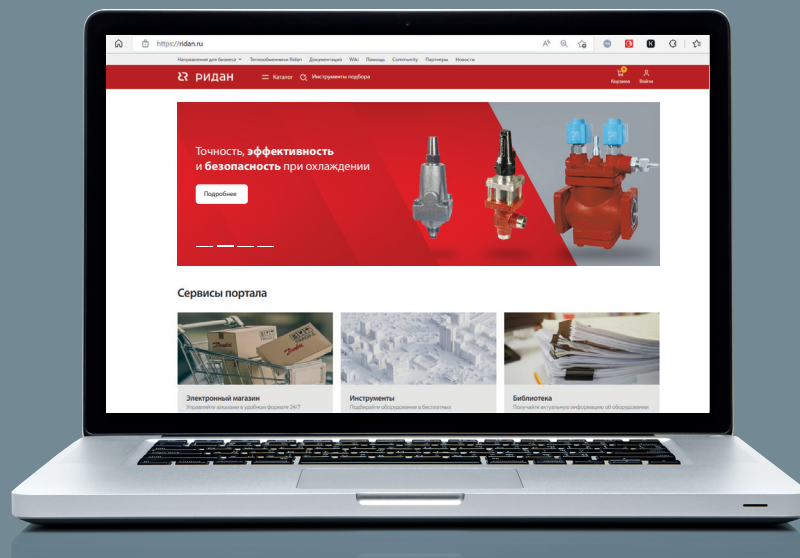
https://ridan.ru

Направления для бизнеса Теплообменники Ridan Документация Wiki Помощь Community Партнеры Новости

ридан Каталог Инструменты подбора Корзина Войти

Точность, эффективность и безопасность при охлаждении

Подробнее

Сервисы портала

Электронный магазин
Управляйте заказами в удобном формате 24/7

Инструменты
Подбирайте оборудование в бесплатных

Библиотека
Получайте актуальную информацию об оборудовании